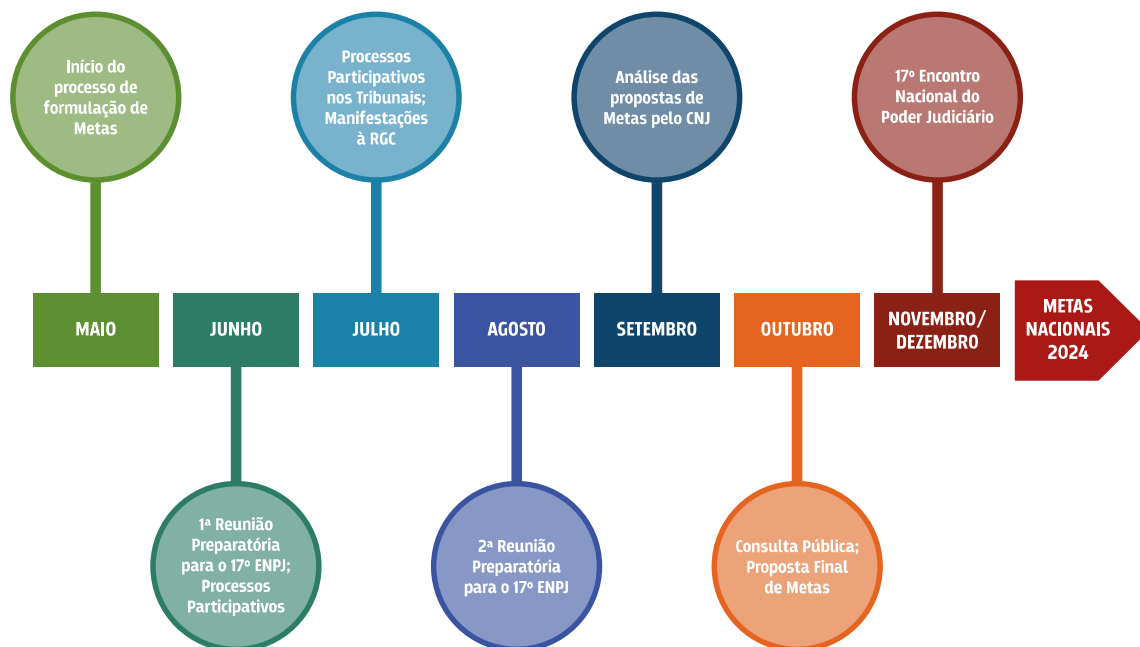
Início do processo de formulação de Metas

Processos Participativos nos Tribunais; Manifestações à RGC

Análise das propostas de Metas pelo CNJ

17º Encontro Nacional do Poder Judiciário

MAIO

JUNHO

JULHO

AGOSTO

SETEMBRO

OUTUBRO

NOVEMBRO/ DEZEMBRO

METAS NACIONAIS 2024

1ª Reunião Preparatória para o 17º ENPJ; Processos Participativos

2ª Reunião Preparatória para o 17º ENPJ

Consulta Pública; Proposta Final de Metas